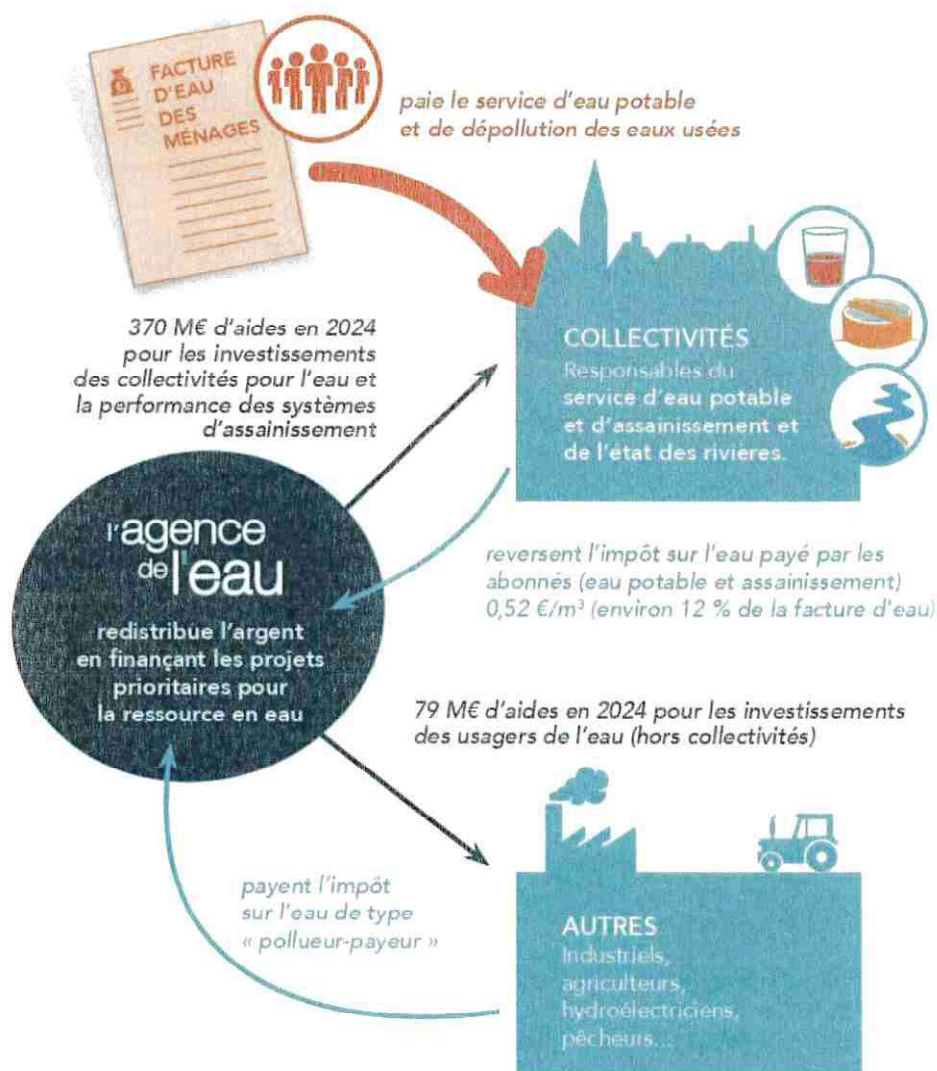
FACTURE D'EAU DES MÉNAGES

paie le service d'eau potable et de dépollution des eaux usées

370 M€ d'aides en 2024 pour les investissements des collectivités pour l'eau et la performance des systèmes d'assainissement

COLLECTIVITÉS
Responsables du service d'eau potable et d'assainissement et de l'état des rivières.

l'agence de l'eau

redistribue l'argent en finançant les projets prioritaires pour la ressource en eau

reversent l'impôt sur l'eau payé par les abonnés (eau potable et assainissement) 0,52 €/m³ (environ 12 % de la facture d'eau)

79 M€ d'aides en 2024 pour les investissements des usagers de l'eau (hors collectivités)

payent l'impôt sur l'eau de type « pollueur-payeur »

AUTRES
Industriels, agriculteurs, hydroélectriciens, pêcheurs...